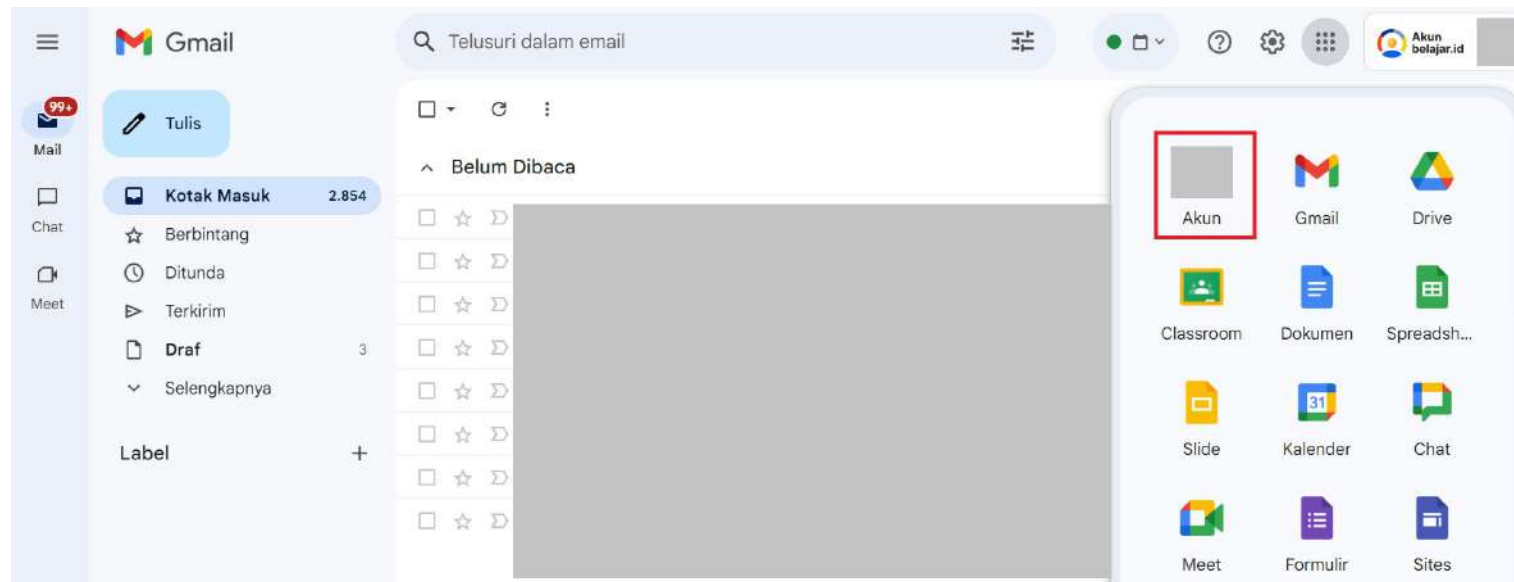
Gmail

Telusuri dalam email

Akun belajar.id

99+
Mail

Chat

Meet

Tulis

Kotak Masuk 2.854
Berbintang
Ditunda
Terkirim
Draf 3
Selengkapnya

Label +

Belum Dibaca

Akun
Gmail
Drive
Classroom
Dokumen
Spreadsh...
Slide
31
Kalender
Chat
Meet
Formulir
Sites